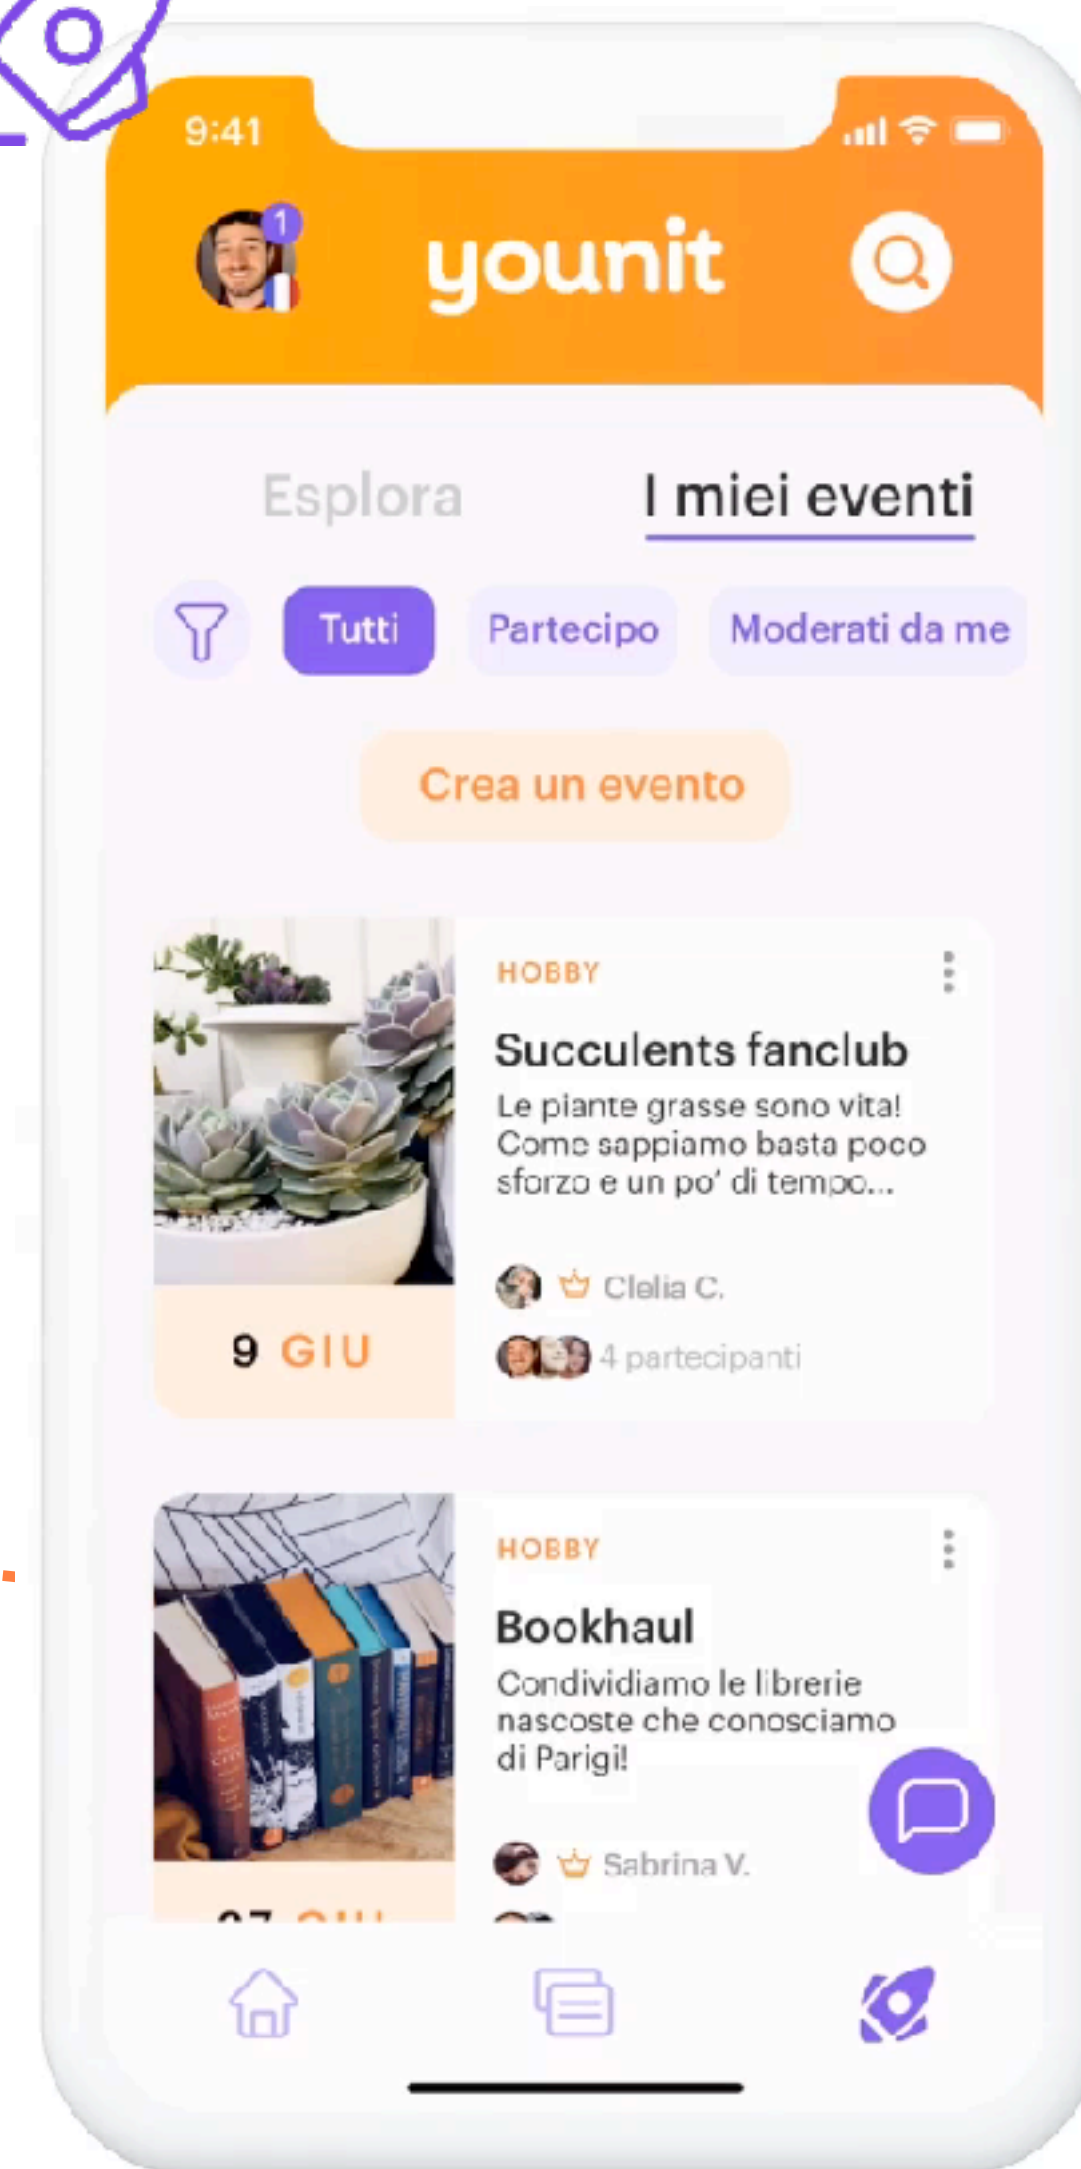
9:41

1

younit

Esplora

I miei eventi

Tutti

Partecipo

Moderati da me

Crea un evento

HOBBY

Succulents fanclub

Le piante grasse sono vita! Come sappiamo basta poco sforzo e un po' di tempo...

Clelia C.

4 partecipanti

9 GIU

HOBBY

Bookhaul

Condividiamo le librerie nascoste che conosciamo di Parigi!

Sabrina V.

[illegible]